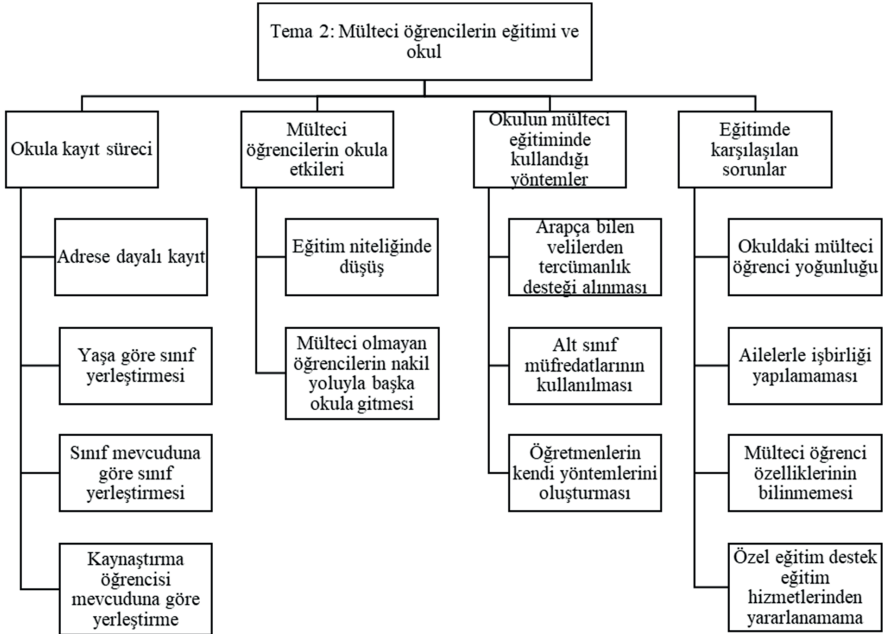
Tema 2: Mülteci öğrencilerin eğitimi ve okul

Okula kayıt süreci

Adrese dayalı kayıt

Yaşa göre sınıf yerleştirmesi

Sınıf mevcuduna göre sınıf yerleştirmesi

Kaynaştırma öğrencisi mevcuduna göre yerleştirme

Mülteci öğrencilerin okula etkileri

Eğitim niteliğinde düşüş

Mülteci olmayan öğrencilerin nakil yoluyla başka okula gitmesi

Okulun mülteci eğitiminde kullandığı yöntemler

Arapça bilen velilerden tercümanlık desteği alınması

Alt sınıf müfredatlarının kullanılması

Öğretmenlerin kendi yöntemlerini oluşturması

Eğitimde karşılaşılan sorunlar

Okuldaki mülteci öğrenci yoğunluğu

Ailelerle işbirliği yapılamaması

Mülteci öğrenci özelliklerinin bilinmemesi

Özel eğitim destek eğitim hizmetlerinden yararlanamama